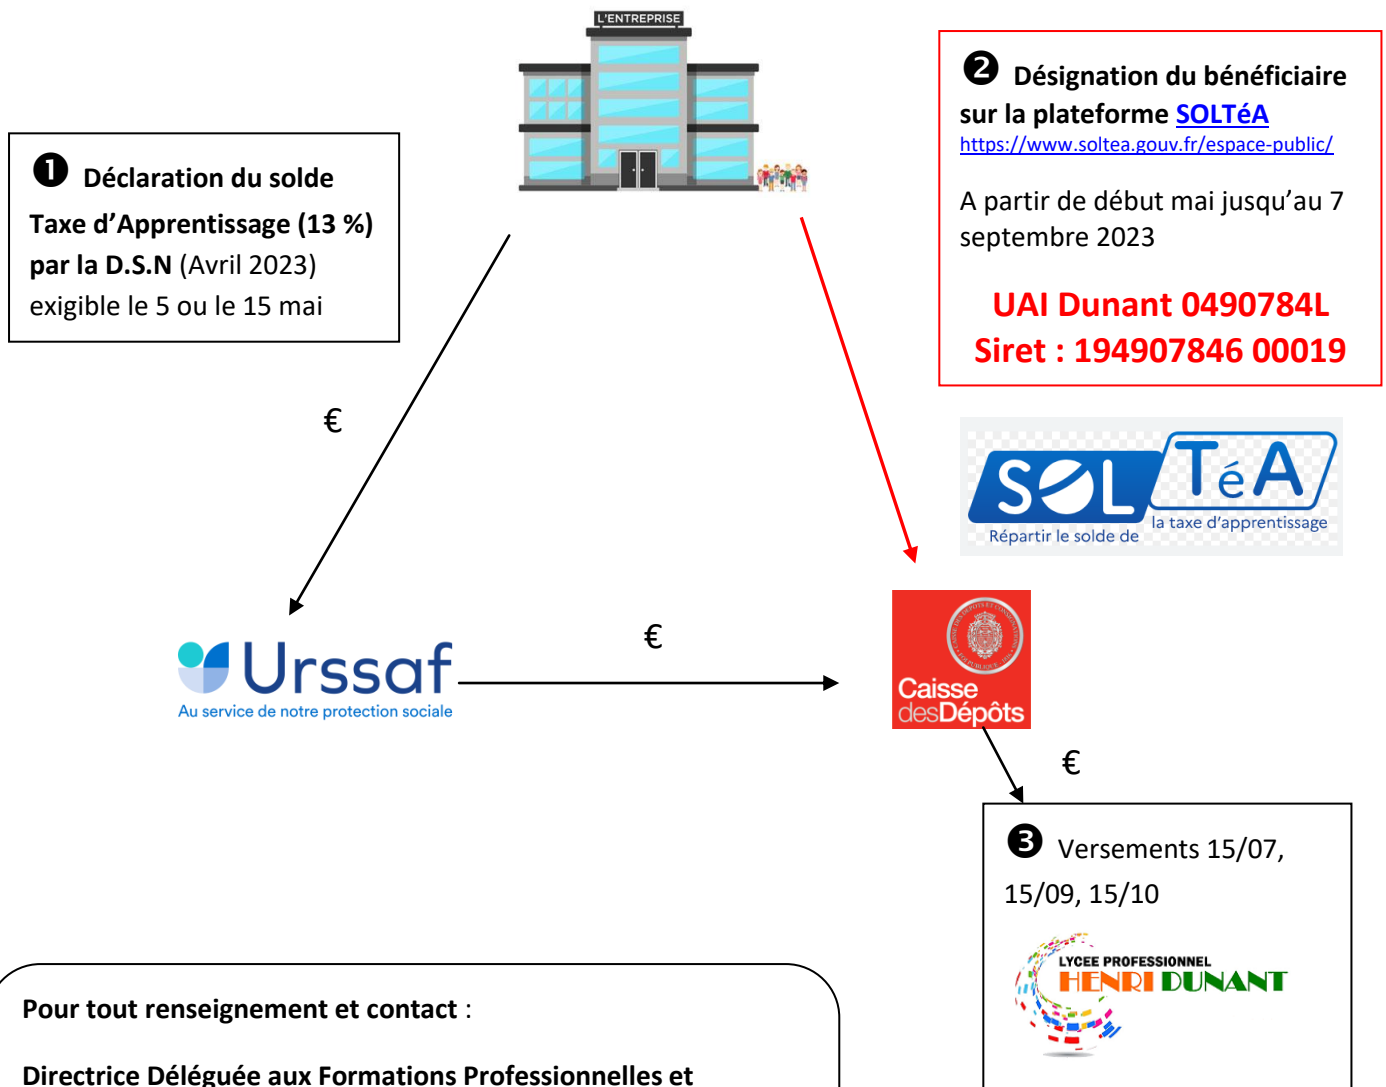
L'ENTREPRISE

❶ Déclaration du solde Taxe d'Apprentissage (13 %) par la D.S.N (Avril 2023) exigible le 5 ou le 15 mai

❷ Désignation du bénéficiaire sur la plateforme SOLTéA
https://www.soltea.gouv.fr/espace-public/

A partir de début mai jusqu'au 7 septembre 2023

UAI Dunant 0490784L
Siret : 194907846 00019

SOLTéA
Répartir le solde de la taxe d'apprentissage

€

Urssaf
Au service de notre protection sociale

€

Caisse desDépôts

€

❸ Versements 15/07, 15/09, 15/10

LYCEE PROFESSIONNEL
HENRI DUNANT

Pour tout renseignement et contact :

Directrice Déléguée aux Formations Professionnelles et